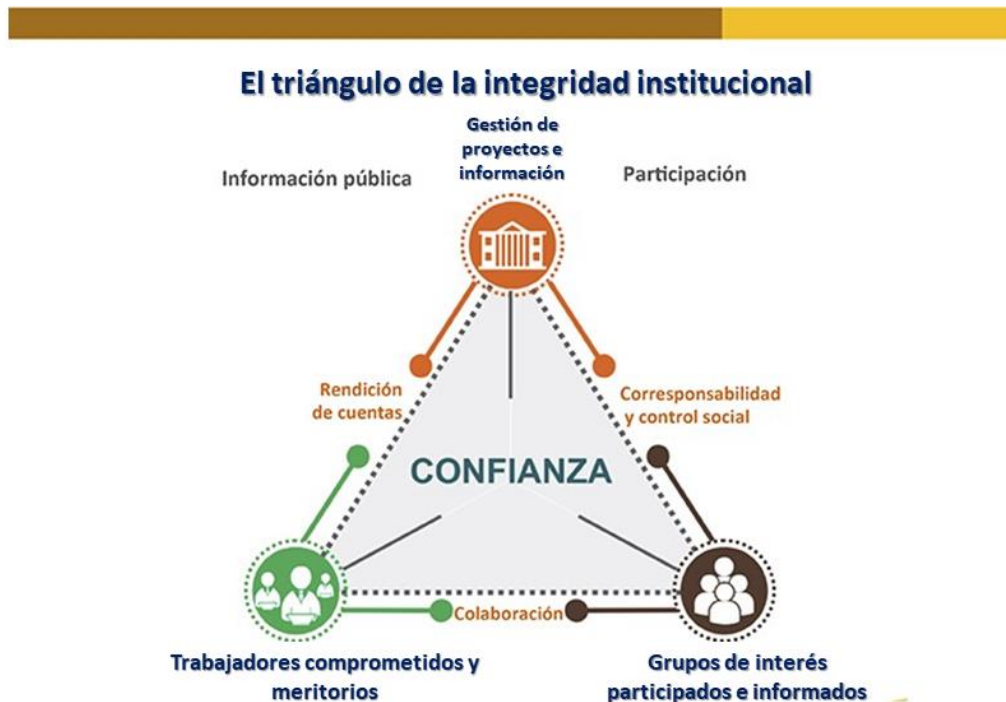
El triángulo de la integridad institucional

Gestión de proyectos e información

Información pública

Participación

Rendición de cuentas

Corresponsabilidad y control social

CONFIANZA

Colaboración

Trabajadores comprometidos y meritorios

Grupos de interés participados e informados